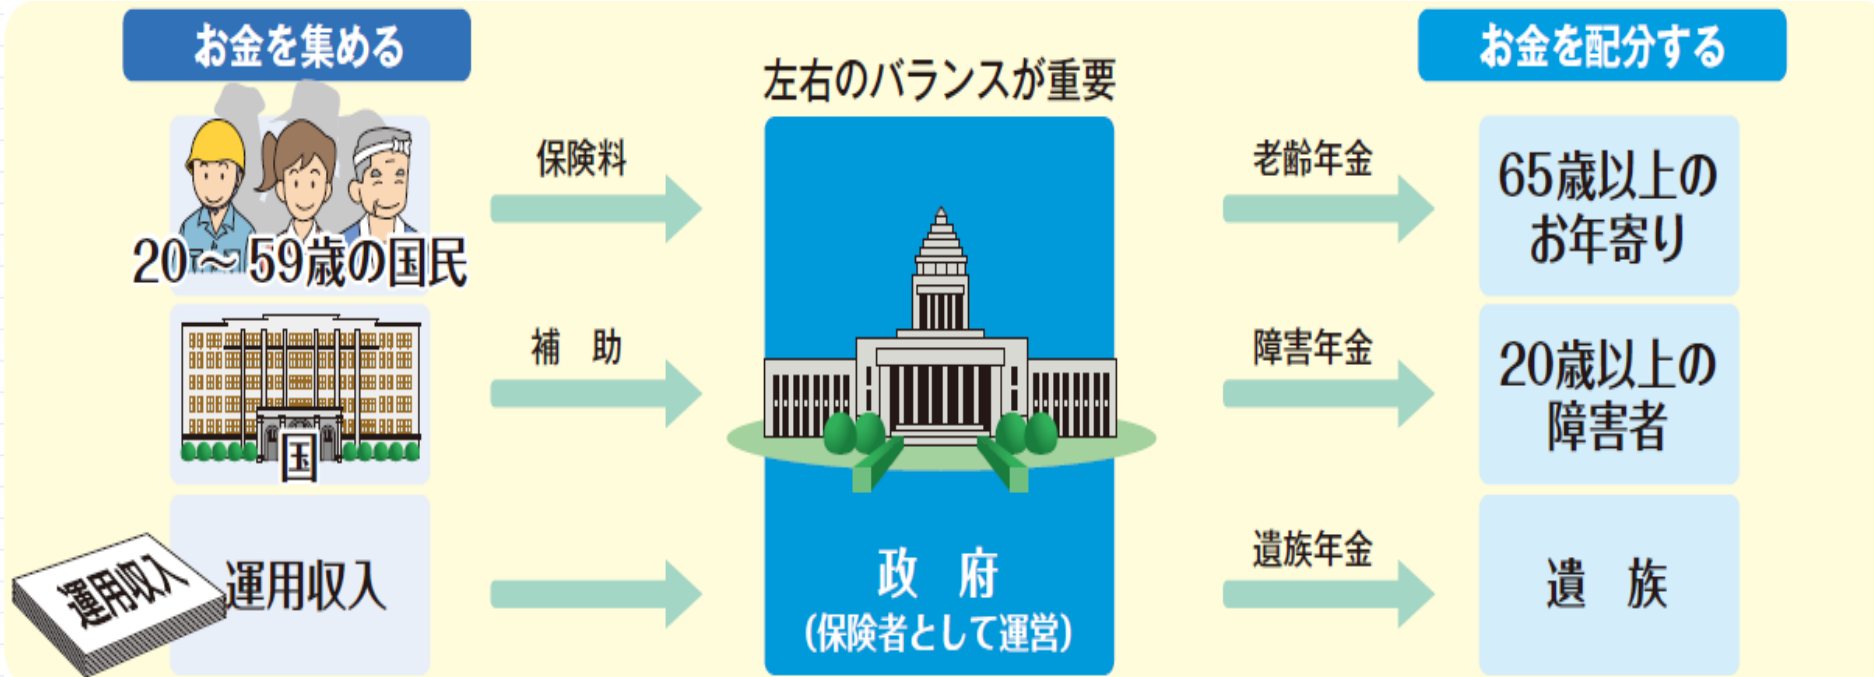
お金を集める

左右のバランスが重要

お金を配分する

20〜59歳の国民

保険料

老齢年金

65歳以上のお年寄り

国

補　助

障害年金

20歳以上の障害者

運用収入

運用収入

遺族年金

遺　族

政　府
(保険者として運営)